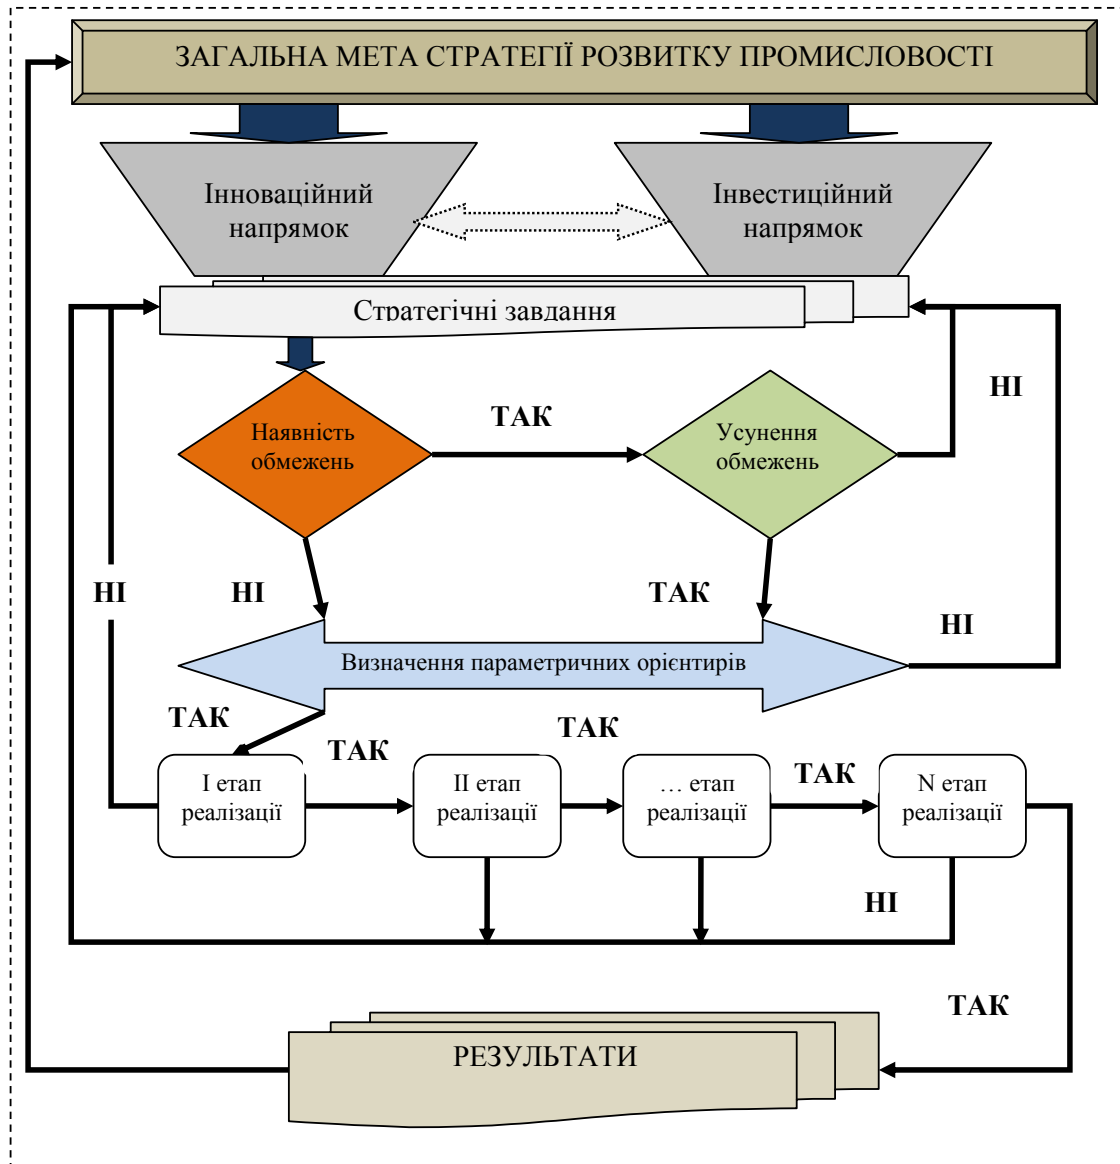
ЗАГАЛЬНА МЕТА СТРАТЕГІЇ РОЗВИТКУ ПРОМИСЛОВОСТІ

Інноваційний напрямок

Інвестиційний напрямок

Стратегічні завдання

Наявність обмежень

ТАК

Усунення обмежень

НІ

НІ

НІ

ТАК

НІ

Визначення параметричних орієнтирів

ТАК

ТАК

ТАК

ТАК

І етап реалізації

ІІ етап реалізації

… етап реалізації

N етап реалізації

НІ

ТАК

РЕЗУЛЬТАТИ